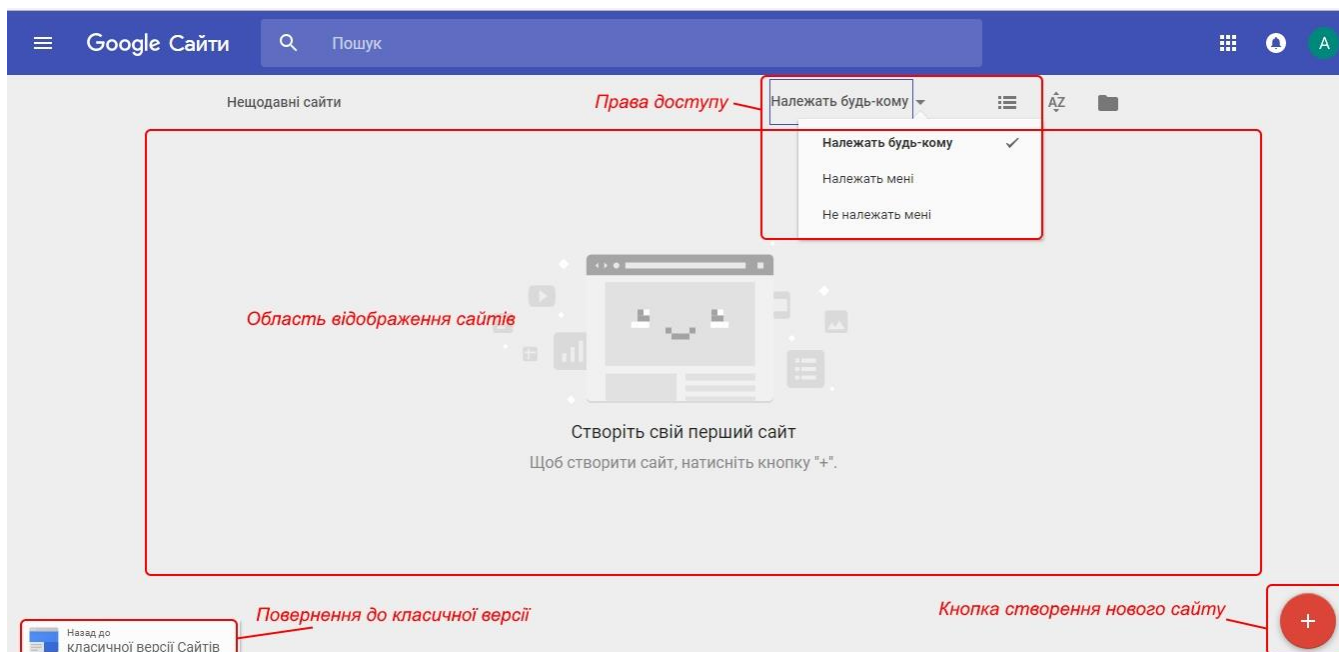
Google Сайти

Пошук

A

Нещодавні сайти

Права доступу

Належать будь-кому

AZ

Належать будь-кому ✓

Належать мені

Не належать мені

Область відображення сайтів

Створіть свій перший сайт

Щоб створити сайт, натисніть кнопку "+".

Повернення до класичної версії

Назад до класичної версії Сайтів

Кнопка створення нового сайту

+